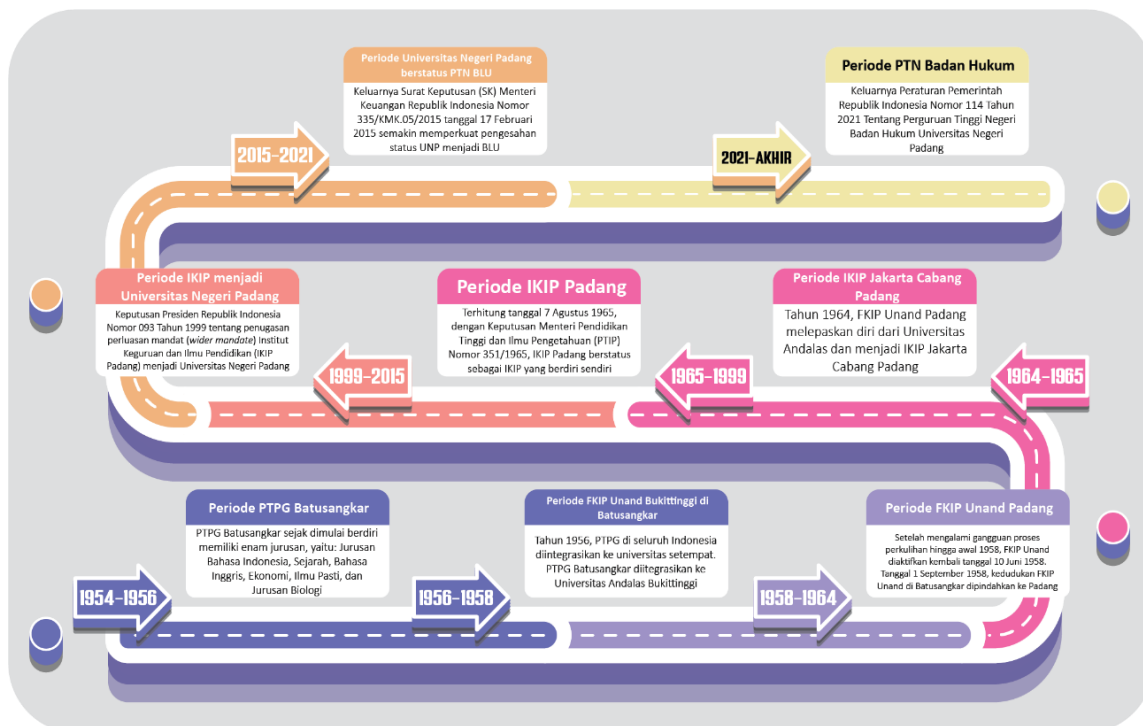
2015-2021

Periode Universitas Negeri Padang berstatus PTN BLU

Keluarnya Surat Keputusan (SK) Menteri Keuangan Republik Indonesia Nomor 335/KMK.05/2015 tanggal 17 Februari 2015 semakin memperkuat pengesahan status UNP menjadi BLU

2021-AKHIR

Periode PTN Badan Hukum

Keluarnya Peraturan Pemerintah Republik Indonesia Nomor 114 Tahun 2021 Tentang Perguruan Tinggi Negeri Badan Hukum Universitas Negeri Padang

Periode IKIP menjadi Universitas Negeri Padang

Keputusan Presiden Republik Indonesia Nomor 093 Tahun 1999 tentang penugasan perluasan mandat (wider mandate) Institut Keguruan dan Ilmu Pendidikan (IKIP Padang) menjadi Universitas Negeri Padang

1999-2015

Periode IKIP Padang

Terhitung tanggal 7 Agustus 1965, dengan Keputusan Menteri Pendidikan Tinggi dan Ilmu Pengetahuan (PTIP) Nomor 351/1965, IKIP Padang berstatus sebagai IKIP yang berdiri sendiri

1965-1999

Periode IKIP Jakarta Cabang Padang

Tahun 1964, FKIP Unand Padang melepaskan diri dari Universitas Andalas dan menjadi IKIP Jakarta Cabang Padang

1964-1965

1954-1956

Periode PTPG Batusangkar

PTPG Batusangkar sejak dimulai berdiri memiliki enam jurusan, yaitu: Jurusan Bahasa Indonesia, Sejarah, Bahasa Inggris, Ekonomi, Ilmu Pasti, dan Jurusan Biologi

1956-1958

Periode FKIP Unand Bukittinggi di Batusangkar

Tahun 1956, PTPG di seluruh Indonesia diintegrasikan ke universitas setempat. PTPG Batusangkar diintegrasikan ke Universitas Andalas Bukittinggi

1958-1964

Periode FKIP Unand Padang

Setelah mengalami gangguan proses perkuliahan hingga awal 1958, FKIP Unand diaktifkan kembali tanggal 10 Juni 1958. Tanggal 1 September 1958, kedudukan FKIP Unand di Batusangkar dipindahkan ke Padang